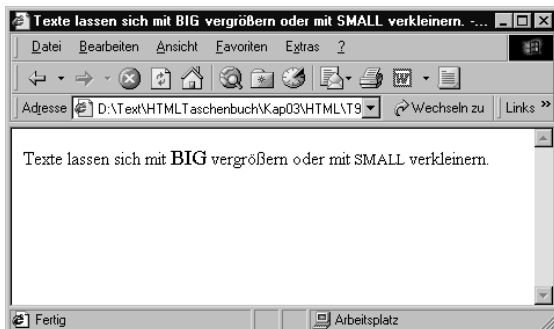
Texte lassen sich mit BIG vergrößern oder mit SMALL verkleinern. -...

Datei Bearbeiten Ansicht Favoriten Extras ?

Adresse D:\Text\HTMLTaschenbuch\Kap03\HTML\T9 Wechseln zu Links »

Texte lassen sich mit BIG vergrößern oder mit SMALL verkleinern.

Fertig Arbeitsplatz